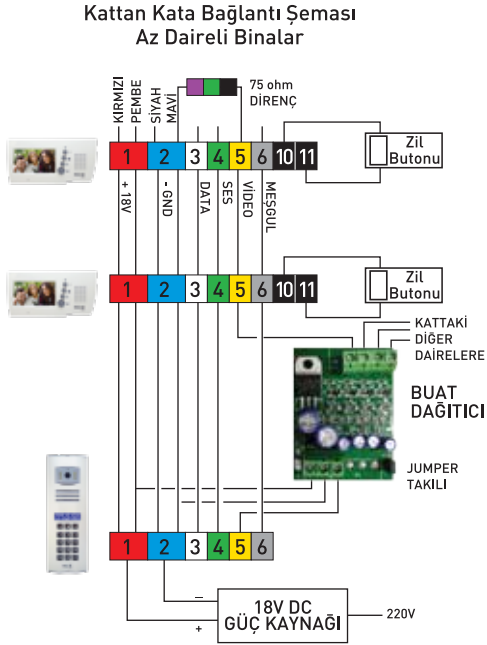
Kattan Kata Bağlantı Şeması
Az Daireli Binalar

KIRMIZI
PEMBE
SİYAH
MAVİ
75 ohm
DİRENÇ

1 2 3 4 5 6 10 11
Zil Butonu
+ 18V
- GND
DATA
SES
VİDEO
MEŞGUL

1 2 3 4 5 6 10 11
Zil Butonu

KATTAKİ
DİĞER
DAİRELERE

BUAT
DAĞITICI

JUMPER
TAKILI

1 2 3 4 5 6

18V DC
GÜÇ KAYNAĞI
–
+
220V